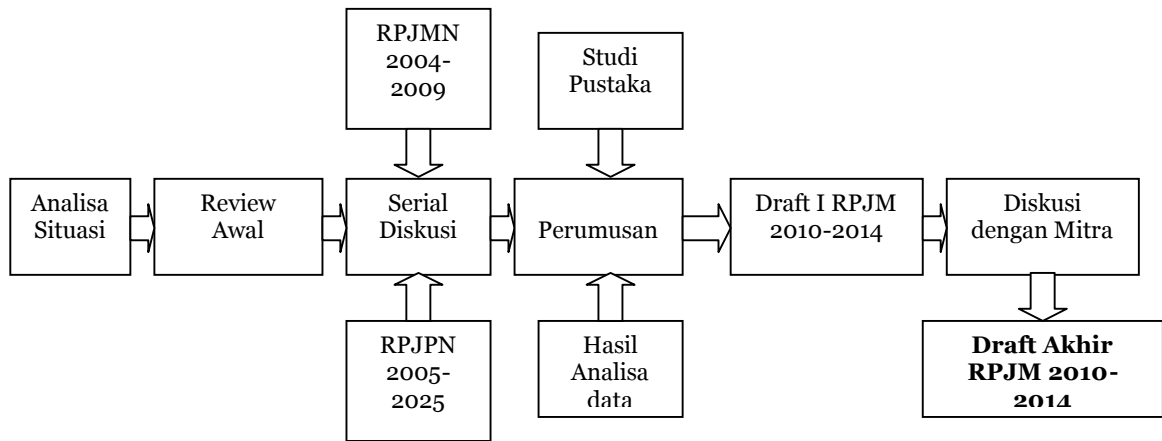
RPJMN 2004-2009

Studi Pustaka

Analisa Situasi

Review Awal

Serial Diskusi

Perumusan

Draft I RPJM 2010-2014

Diskusi dengan Mitra

RPJPN 2005-2025

Hasil Analisa data

**Draft Akhir RPJM 2010-2014**